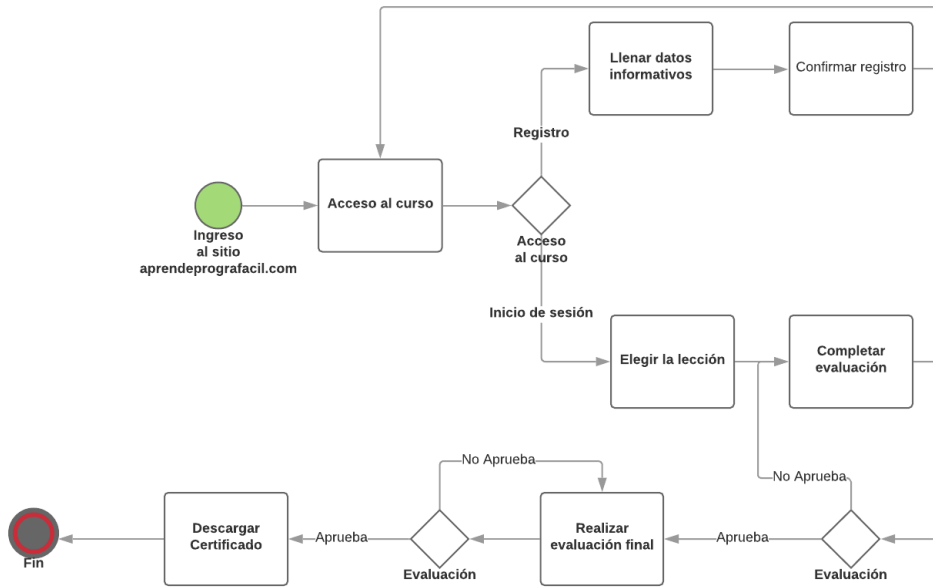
Llenar datos informativos

Confirmar registro

Registro

Ingreso al sitio aprendeprografacil.com

Acceso al curso

Acceso al curso

Inicio de sesión

Elegir la lección

Completar evaluación

No Aprueba

No Aprueba

Fin

Descargar Certificado

Aprueba

Evaluación

Realizar evaluación final

Aprueba

Evaluación